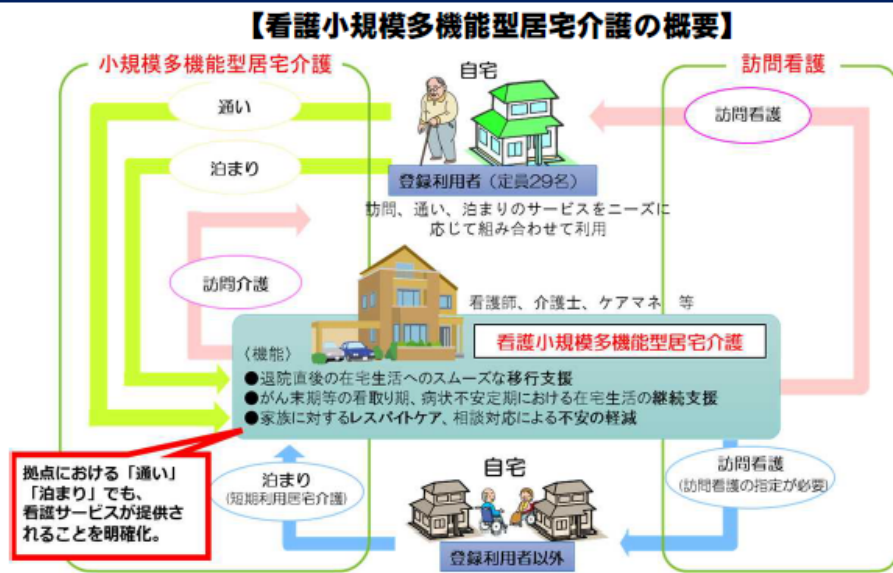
【看護小規模多機能型居宅介護の概要】

小規模多機能型居宅介護

訪問看護

自宅

通い

泊まり

訪問看護

登録利用者（定員29名）

訪問、通い、泊まりのサービスをニーズに応じて組み合わせて利用

訪問介護

看護師、介護士、ケアマネ 等

看護小規模多機能型居宅介護

〈機能〉
●退院直後の在宅生活へのスムーズな移行支援
●がん末期等の看取り期、病状不安定期における在宅生活の継続支援
●家族に対するレスパイトケア、相談対応による不安の軽減

拠点における「通い」「泊まり」でも、看護サービスが提供されることを明確化。

自宅

泊まり
（短期利用居宅介護）

訪問看護
（訪問看護の指定が必要）

登録利用者以外